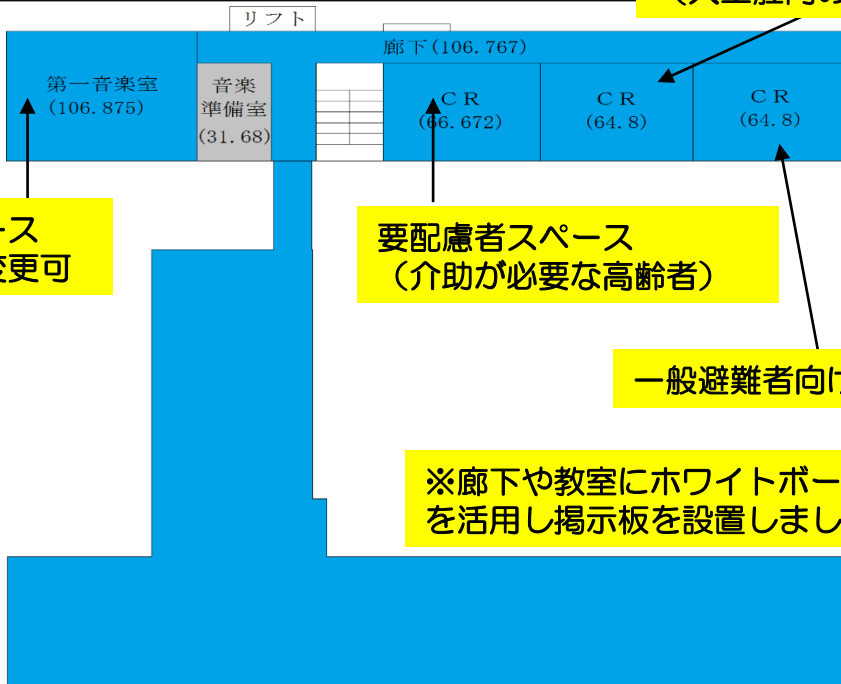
リフト

廊下（106.767）

第一音楽室
（106.875）

音楽
準備室
（31.68）

ＣＲ
（66.672）

ＣＲ
（64.8）

ＣＲ
（64.8）

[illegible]ース
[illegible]変更可

要配慮者スペース
（介助が必要な高齢者）

一般避難者向け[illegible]

※廊下や教室にホワイトボー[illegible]
を活用し掲示板を設置しまし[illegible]